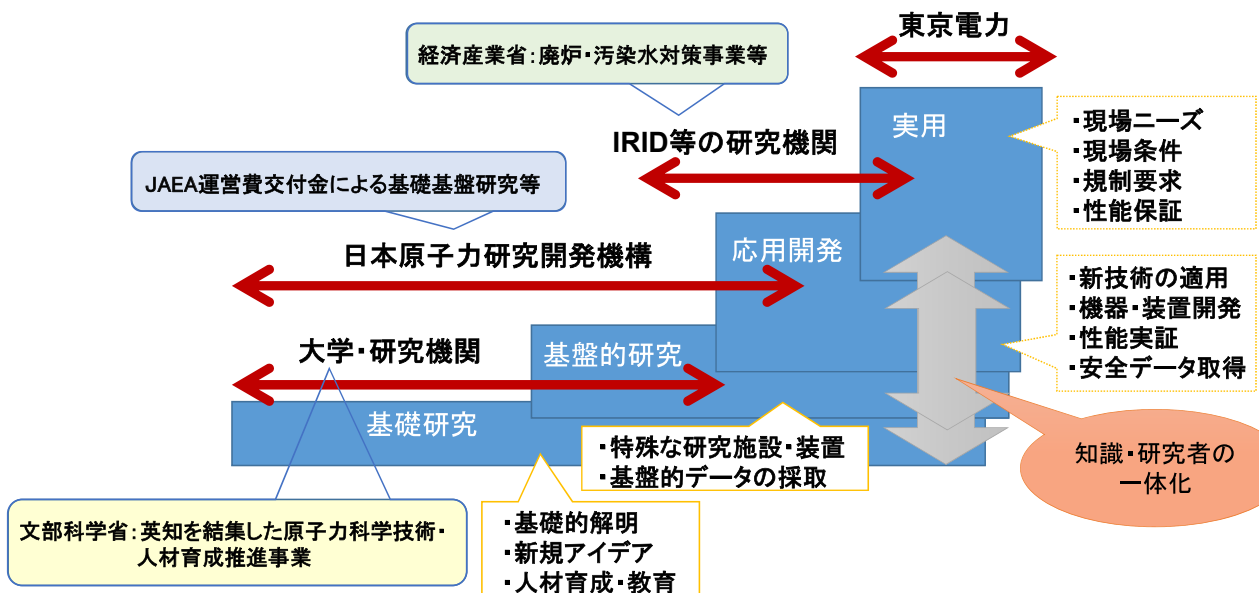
東京電力

経済産業省：廃炉・汚染水対策事業等

実用

IRID等の研究機関

・現場ニーズ
・現場条件
・規制要求
・性能保証

JAEA運営費交付金による基礎基盤研究等

応用開発

日本原子力研究開発機構

・新技術の適用
・機器・装置開発
・性能実証
・安全データ取得

基盤的研究

大学・研究機関

基礎研究

・特殊な研究施設・装置
・基盤的データの採取

知識・研究者の一体化

文部科学省：英知を結集した原子力科学技術・人材育成推進事業

・基礎的解明
・新規アイデア
・人材育成・教育